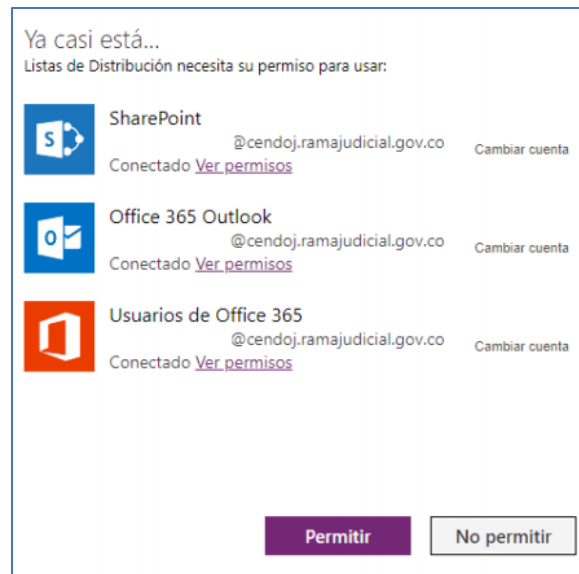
Ya casi está...
Listas de Distribución necesita su permiso para usar:

SharePoint
@cendoj.ramajudicial.gov.co
Cambiar cuenta
Conectado Ver permisos

Office 365 Outlook
@cendoj.ramajudicial.gov.co
Cambiar cuenta
Conectado Ver permisos

Usuarios de Office 365
@cendoj.ramajudicial.gov.co
Cambiar cuenta
Conectado Ver permisos

Permitir
No permitir